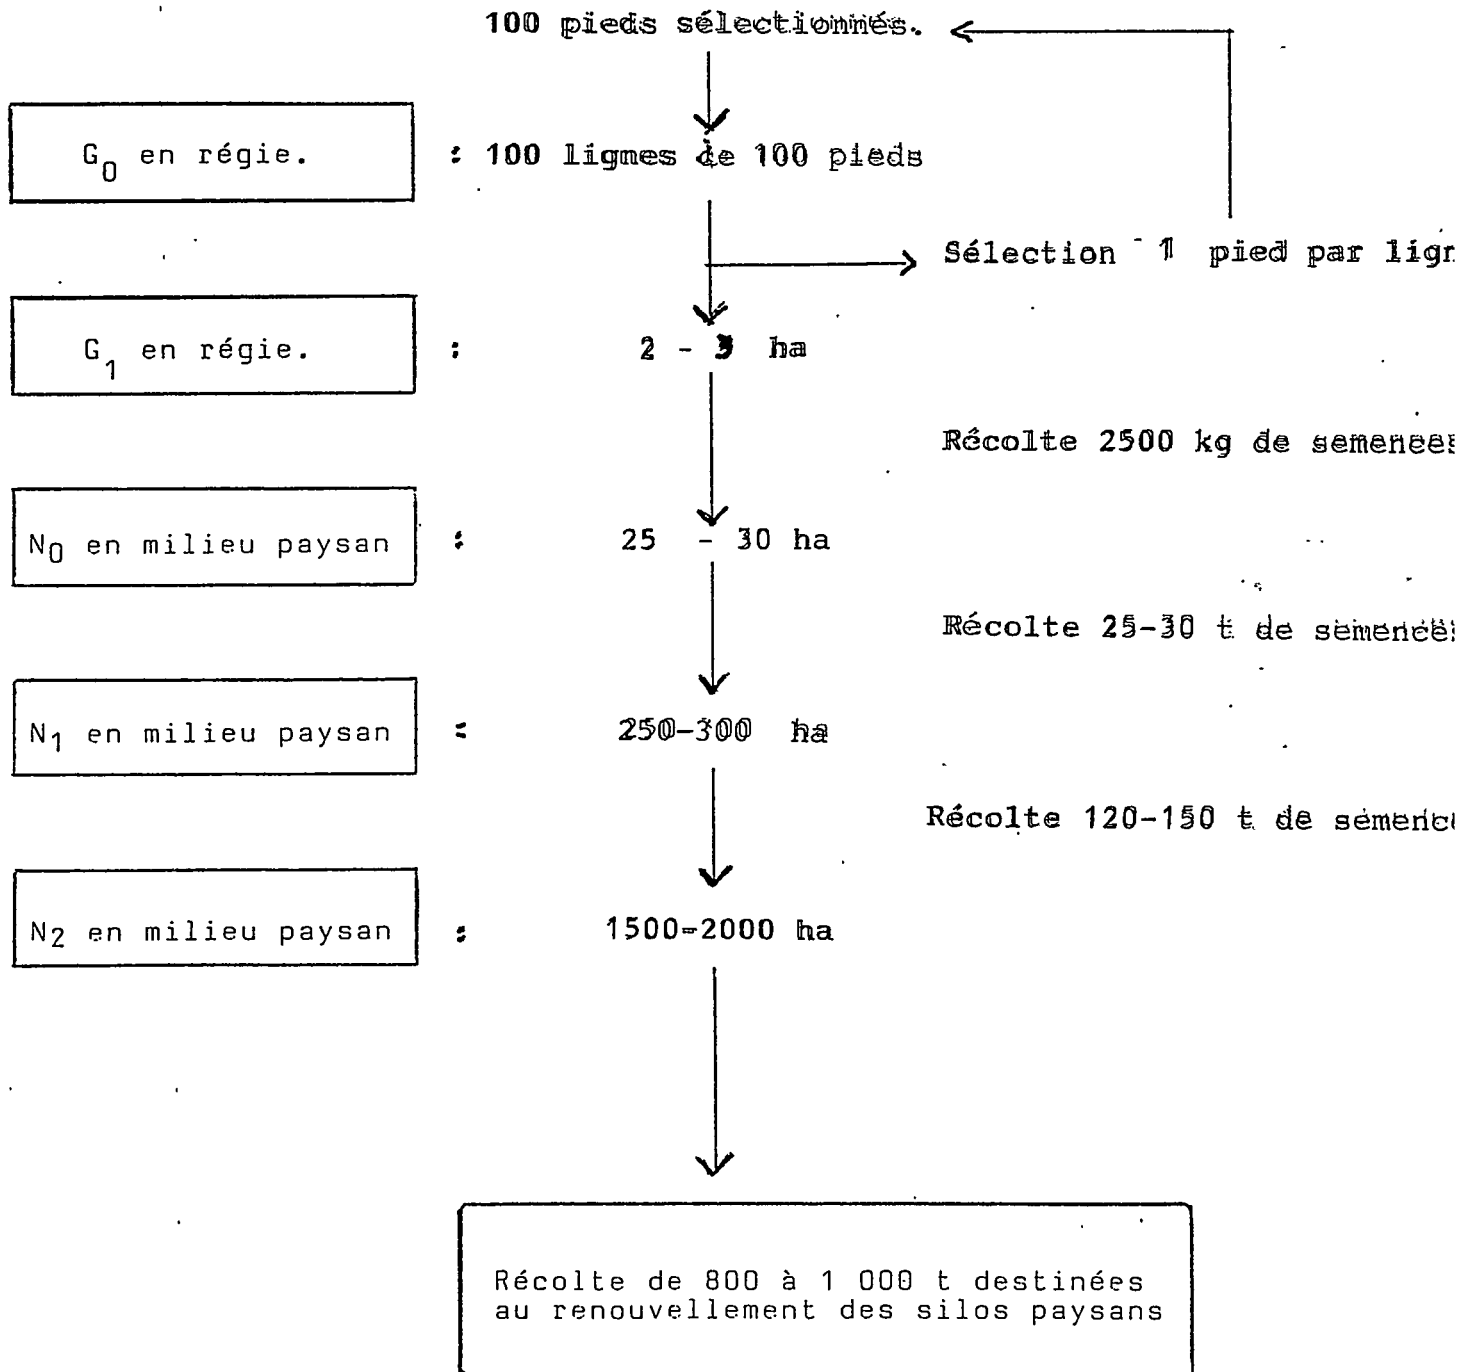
100 pieds sélectionnés.

$G_0$ en régie. : 100 lignes de 100 pieds

Sélection 1 pied par lign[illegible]

$G_1$ en régie. : 2 - 3 ha

Récolte 2500 kg de semence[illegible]

$N_0$ en milieu paysan : 25 - 30 ha

Récolte 25-30 t de semence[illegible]

$N_1$ en milieu paysan : 250-300 ha

Récolte 120-150 t de semenc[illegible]

$N_2$ en milieu paysan : 1500-2000 ha

Récolte de 800 à 1 000 t destinées au renouvellement des silos paysans